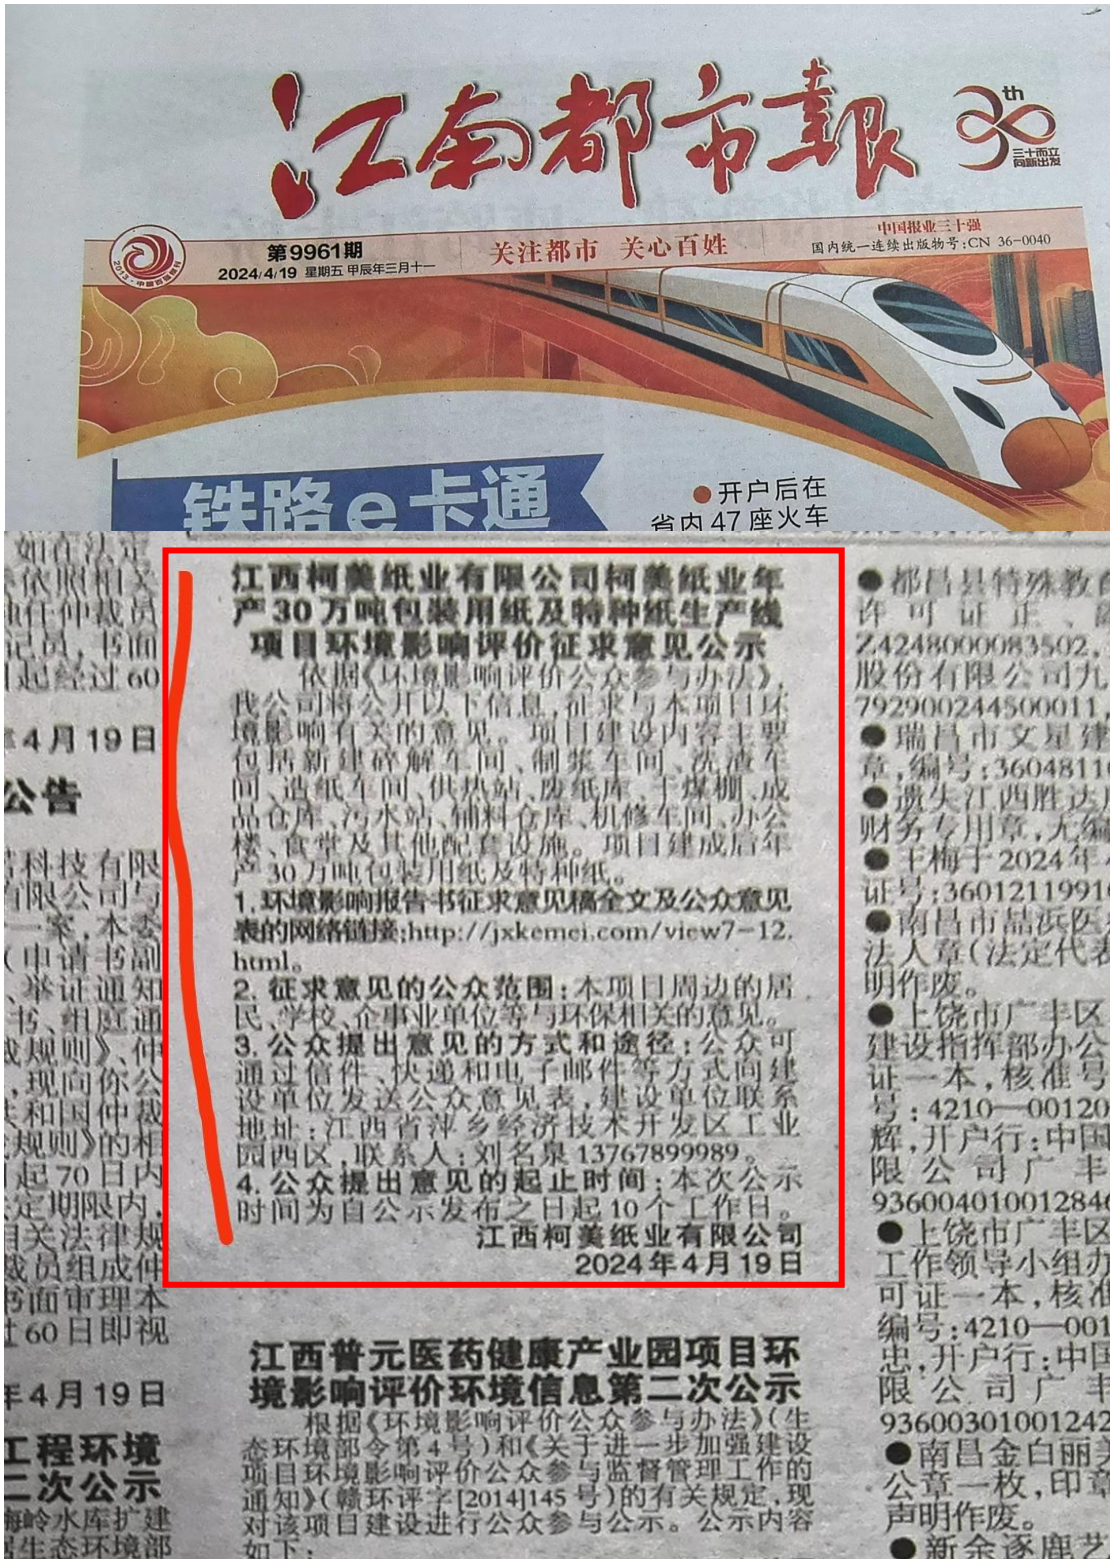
江南都市報

30th 三十而立 向新出发

第9961期
2024/4/19 星期五 甲辰年三月十一

关注都市 关心百姓

中国报业三十强
国内统一连续出版物号:CN 36-0040

铁路e卡通

●开户后在省内47座火车

江西柯美纸业有限公司柯美纸业年产30万吨包装用纸及特种纸生产线项目环境影响评价征求意见公示

依据《环境影响评价公众参与办法》,我公司将公开以下信息,征求与本项目环境影响有关的意见。项目建设内容主要包括新建碎解车间、制浆车间、洗渣车间、造纸车间、供热站、废纸库、干煤棚、成品仓库、污水站、辅料仓库、机修车间、办公楼、食堂及其他配套设施。项目建成后年产30万吨包装用纸及特种纸。

1.环境影响报告书征求意见稿全文及公众意见表的网络链接:http://jxkemei.com/view7-12.html。

2.征求意见的公众范围:本项目周边的居民、学校、企事业单位等与环保相关的意见。

3.公众提出意见的方式和途径:公众可通过信件、快递和电子邮件等方式向建设单位发送公众意见表,建设单位联系地址:江西省萍乡经济技术开发区工业园西区,联系人:刘名泉 13767899989。

4.公众提出意见的起止时间:本次公示时间为自公示发布之日起10个工作日。

江西柯美纸业有限公司
2024年4月19日

江西普元医药健康产业园项目环境影响评价环境信息第二次公示

根据《环境影响评价公众参与办法》(生态环境部令第4号)和《关于进一步加强建设项目环境影响评价公众参与监督管理工作的通知》(赣环评字[2014]145号)的有关规定,现对该项目建设进行公众参与公示。公示内容如下:

如在法定 依照相关 申仲裁员 记员,书面 起经过60 4月19日 公告 科技有限 有限公司与 一案,本委 (申请书副 、举证通知 书、组庭通 裁规则》、仲 ,现向你公 和国仲裁 规则》的相 起70日内 定期限内, 关法律规 裁员组成仲 书面审理本 60日即视 年4月19日 工程环境 二次公示 海岭水库扩建 生态环境部

●都昌县特殊教育 许可证正、 Z4248000083502, 股份有限公司九 792900244500011, ●瑞昌市文星建 章,编号:36048111 ●遗失江西胜达 财务专用章,无编 ●王梅于2024年 证号:36012119910 ●南昌市晶滨区 法人章(法定代表 明作废。 ●上饶市广丰区 建设指挥部办公 证一本,核准号 号:4210—00120 辉,开户行:中国 限公司广丰 93600401001284 ●上饶市广丰区 工作领导小组办 可证一本,核准 编号:4210—001 忠,开户行:中国 限公司广丰 93600301001242 ●南昌金白丽 公章一枚,印章 声明作废。 ●新余逐鹿艺